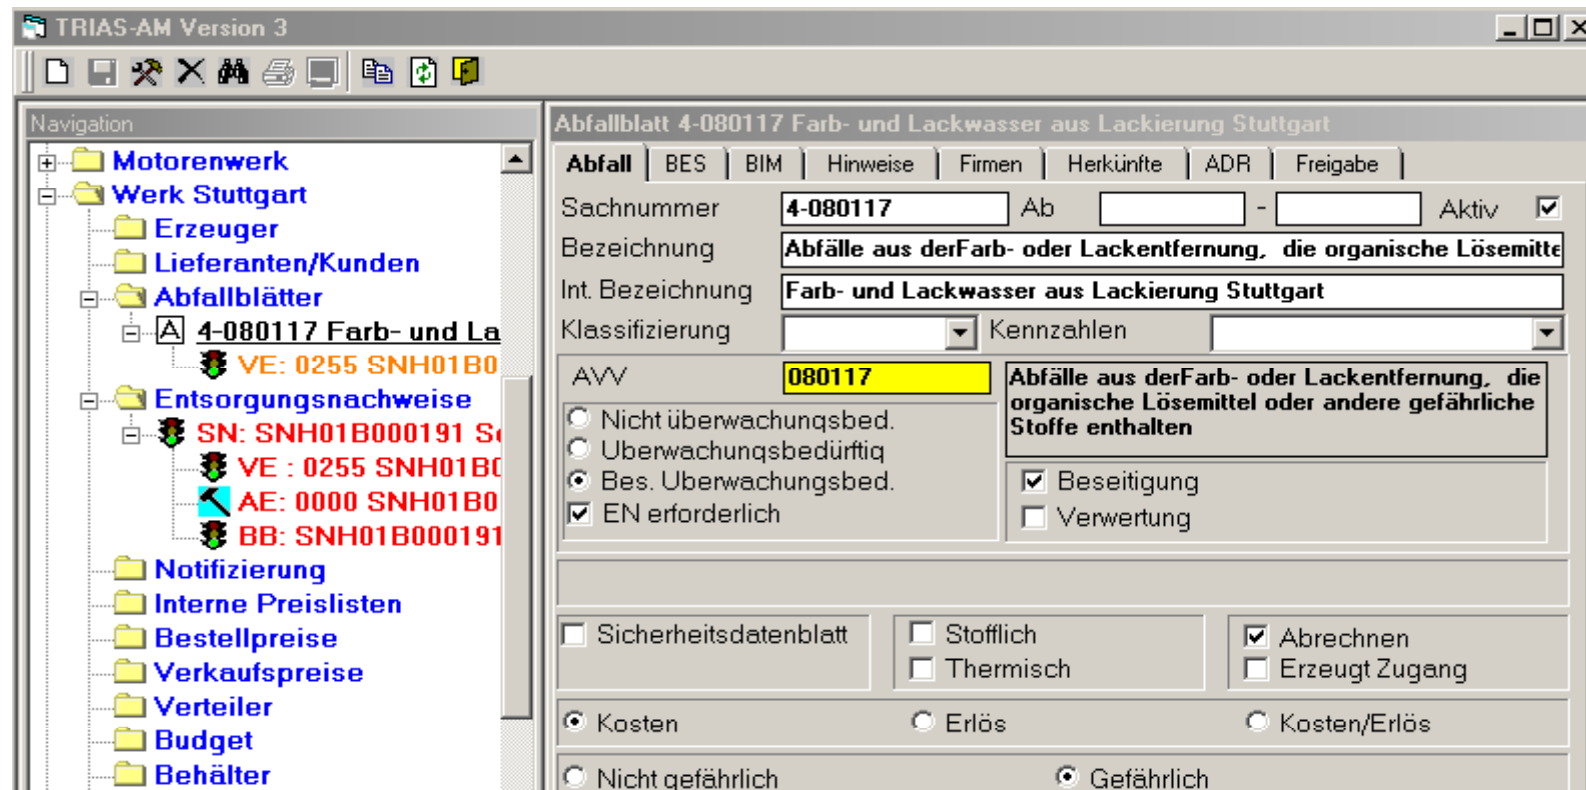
TRIAS-AM Version 3

Navigation

Motorenwerk
Werk Stuttgart
Erzeuger
Lieferanten/Kunden
Abfallblätter
4-080117 Farb- und La
VE: 0255 SNH01B0
Entsorgungsnachweise
SN: SNH01B000191 S
VE : 0255 SNH01B
AE: 0000 SNH01B0
BB: SNH01B000191
Notifizierung
Interne Preislisten
Bestellpreise
Verkaufspreise
Verteiler
Budget
Behälter

Abfallblatt 4-080117 Farb- und Lackwasser aus Lackierung Stuttgart

Abfall | BES | BIM | Hinweise | Firmen | Herkünfte | ADR | Freigabe

Sachnummer 4-080117 Ab - Aktiv
Bezeichnung Abfälle aus derFarb- oder Lackentfernung, die organische Lösemitte
Int. Bezeichnung Farb- und Lackwasser aus Lackierung Stuttgart
Klassifizierung Kennzahlen
AVV 080117
Abfälle aus derFarb- oder Lackentfernung, die organische Lösemittel oder andere gefährliche Stoffe enthalten

Nicht überwachungsbed.
Überwachungsbedürftig
Bes. Überwachungsbed.
EN erforderlich

Beseitigung
Verwertung

Sicherheitsdatenblatt
Stofflich
Thermisch
Abrechnen
Erzeugt Zugang

Kosten
Erlös
Kosten/Erlös

Nicht gefährlich
Gefährlich